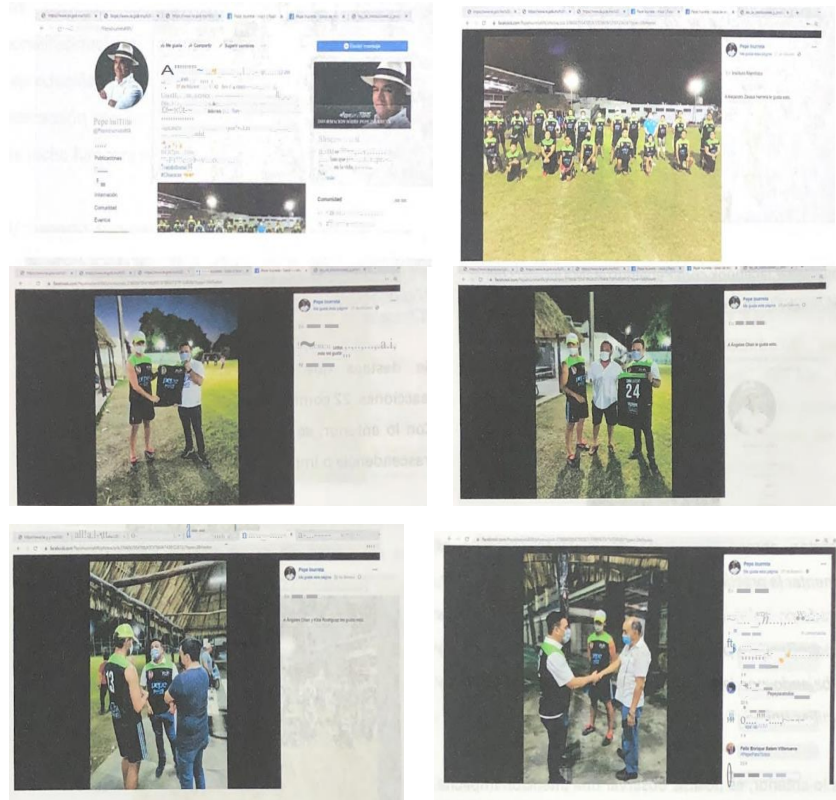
Pepe Isurrita
Me gusta
Compartir
Enviar mensaje
Publicaciones
Información
Comunidad
Eventos
Comunidad

Pepe Isurrita
A Gerardo Chávez Herrera le gusta esto.

Pepe Isurrita

Pepe Isurrita
A Eugenio Chan le gusta esto.
24

Pepe Isurrita
A Eugenio Chan y Vilai Rodriguez les gusta esto.
13

Pepe Isurrita
Felix Enrique Baeza Villanueva
#PepePeloTúcho